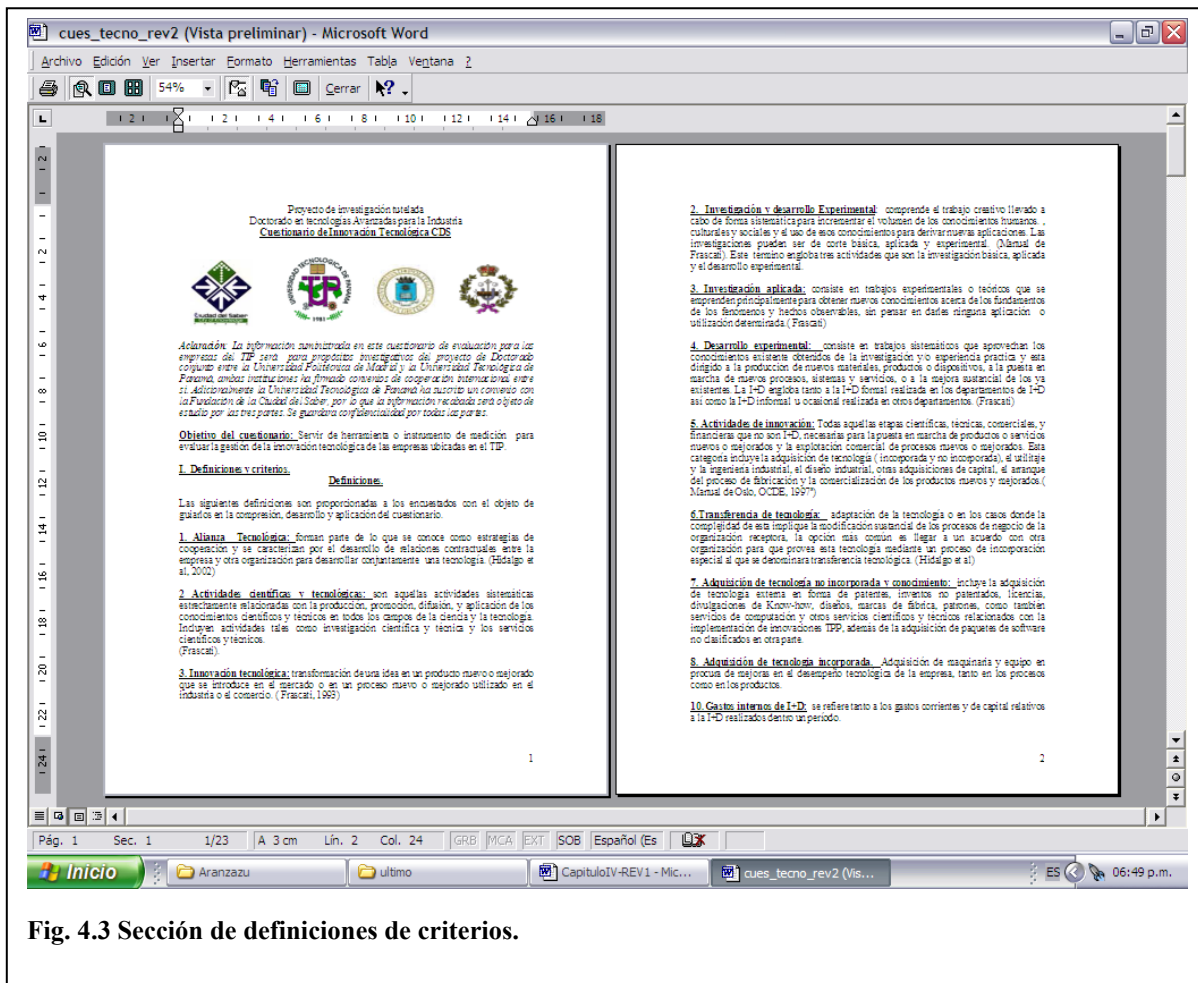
cues_tecno_rev2 (Vista preliminar) - Microsoft Word

Archivo Edición Ver Insertar Formato Herramientas Tabla Ventana ?

54% Cerrar

Proyecto de investigación tutelada
Doctorado en tecnologías Avanzadas para la Industria
Cuestionario de Innovación Tecnológica CDS

Ciudad del Saber

Aclaración: La información suministrada en este cuestionario de evaluación para las empresas del TIP será para propósitos investigativos del proyecto de Doctorado conjunto entre la Universidad Politécnica de Madrid y la Universidad Tecnológica de Panamá, ambas instituciones ha firmado convenios de cooperación internacional entre si. Adicionalmente la Universidad Tecnológica de Panamá ha suscrito un convenio con la Fundación de la Ciudad del Saber, por lo que la información recabada será objeto de estudio por las tres partes. Se guardará confidencialidad por todas las partes.

Objetivo del cuestionario: Servir de herramienta o instrumento de medición para evaluar la gestión de la innovación tecnológica de las empresas ubicadas en el TIP.

I. Definiciones y criterios.

Definiciones.

Las siguientes definiciones son proporcionadas a los encuestados con el objeto de guiarlos en la compresión, desarrollo y aplicación del cuestionario.

1. Alianza Tecnológica: forman parte de lo que se conoce como estrategias de cooperación y se caracterizan por el desarrollo de relaciones contractuales entre la empresa y otra organización para desarrollar conjuntamente una tecnología. (Hidalgo et al, 2002)

2. Actividades científicas y tecnológicas: son aquellas actividades sistemáticas estrechamente relacionadas con la producción, promoción, difusión, y aplicación de los conocimientos científicos y técnicos en todos los campos de la ciencia y la tecnología. Incluyen actividades tales como investigación científica y técnica y los servicios científicos y técnicos.
(Frascati).

3. Innovación tecnológica: transformación de una idea en un producto nuevo o mejorado que se introduce en el mercado o en un proceso nuevo o mejorado utilizado en el industria o el comercio. (Frascati, 1993)

1

2. Investigación y desarrollo Experimental: comprende el trabajo creativo llevado a cabo de forma sistemática para incrementar el volumen de los conocimientos humanos, culturales y sociales y el uso de esos conocimientos para derivar nuevas aplicaciones. Las investigaciones pueden ser de corte básica, aplicada y experimental. (Manual de Frascati). Este término engloba tres actividades que son la investigación básica, aplicada y el desarrollo experimental.

3. Investigación aplicada: consiste en trabajos experimentales o teóricos que se emprenden principalmente para obtener nuevos conocimientos acerca de los fundamentos de los fenómenos y hechos observables, sin pensar en darles ninguna aplicación o utilización determinada (Frascati)

4. Desarrollo experimental: consiste en trabajos sistemáticos que aprovechan los conocimientos existente obtenidos de la investigación y/o experiencia practica y esta dirigido a la producción de nuevos materiales, productos o dispositivos, a la puesta en marcha de nuevos procesos, sistemas y servicios, o a la mejora sustancial de los ya existentes. La I+D engloba tanto a la I+D formal realizada en los departamentos de I+D así como la I+D informal u ocasional realizada en otros departamentos. (Frascati)

5. Actividades de innovación: Todas aquellas etapas científicas, técnicas, comerciales, y financieras que no son I+D, necesarias para la puesta en marcha de productos o servicios nuevos o mejorados y la explotación comercial de procesos nuevos o mejorados. Esta categoría incluye la adquisición de tecnología ( incorporada y no incorporada), el utillaje y la ingeniería industrial, el diseño industrial, otras adquisiciones de capital, el arranque del proceso de fabricación y la comercialización de los productos nuevos y mejorados.( Manual de Oslo, OCDE, 1997)

6.Transferencia de tecnología: adaptación de la tecnología o en los casos donde la complejidad de esta implique la modificación sustancial de los procesos de negocio de la organización receptora, la opción mas común es llegar a un acuerdo con otra organización para que provea esta tecnología mediante un proceso de incorporación especial al que se denomina transferencia tecnológica. (Hidalgo et al)

7. Adquisición de tecnología no incorporada y conocimiento: incluye la adquisición de tecnología externa en forma de patentes, inventos no patentados, licencias, divulgaciones de Know-how, diseños, marcas de fábrica, patrones, como también servicios de computación y otros servicios científicos y técnicos relacionados con la implementación de innovaciones TPP, además de la adquisición de paquetes de software no clasificados en otra parte.

8. Adquisición de tecnología incorporada. Adquisición de maquinaria y equipo en procura de mejoras en el desempeño tecnológico de la empresa, tanto en los procesos como en los productos.

10. Gastos internos de I+D: se refiere tanto a los gastos corrientes y de capital relativos a la I+D realizados dentro un periodo.

2

Pág. 1 Sec. 1 1/23 A 3 cm Lín. 2 Col. 24 GRB MCA EXT SOB Español (Es

Inicio Aranzazu ultimo CapituloIV-REV1 - Mic... cues_tecno_rev2 (Vis... ES 06:49 p.m.

Fig. 4.3 Sección de definiciones de criterios.